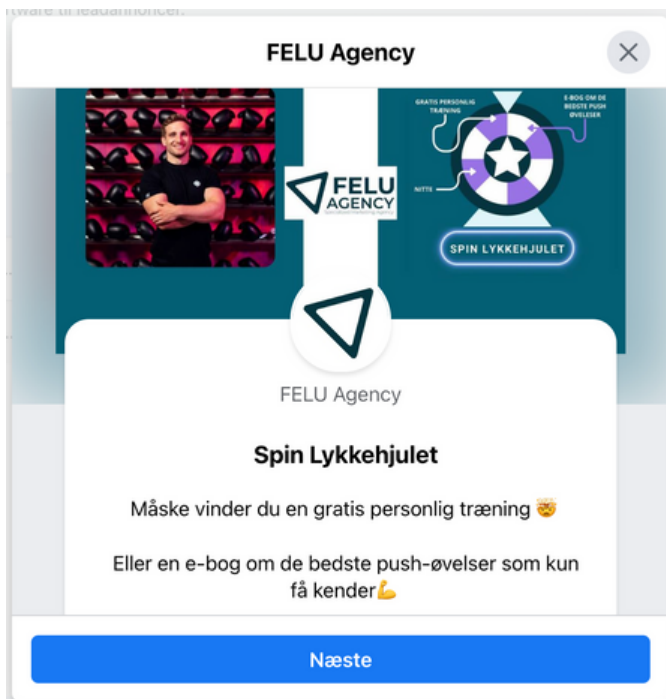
rtware til leadannoncer.

FELU Agency

GRATIS PERSONLIG TRÆNING

E-BOG OM DE BEDSTE PUSH ØVELSER

NITTE

FELU AGENCY

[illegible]

SPIN LYKKEHJULET

FELU Agency

Spin Lykkehjulet

Måske vinder du en gratis personlig træning 🤯

Eller en e-bog om de bedste push-øvelser som kun få kender💪

Næste